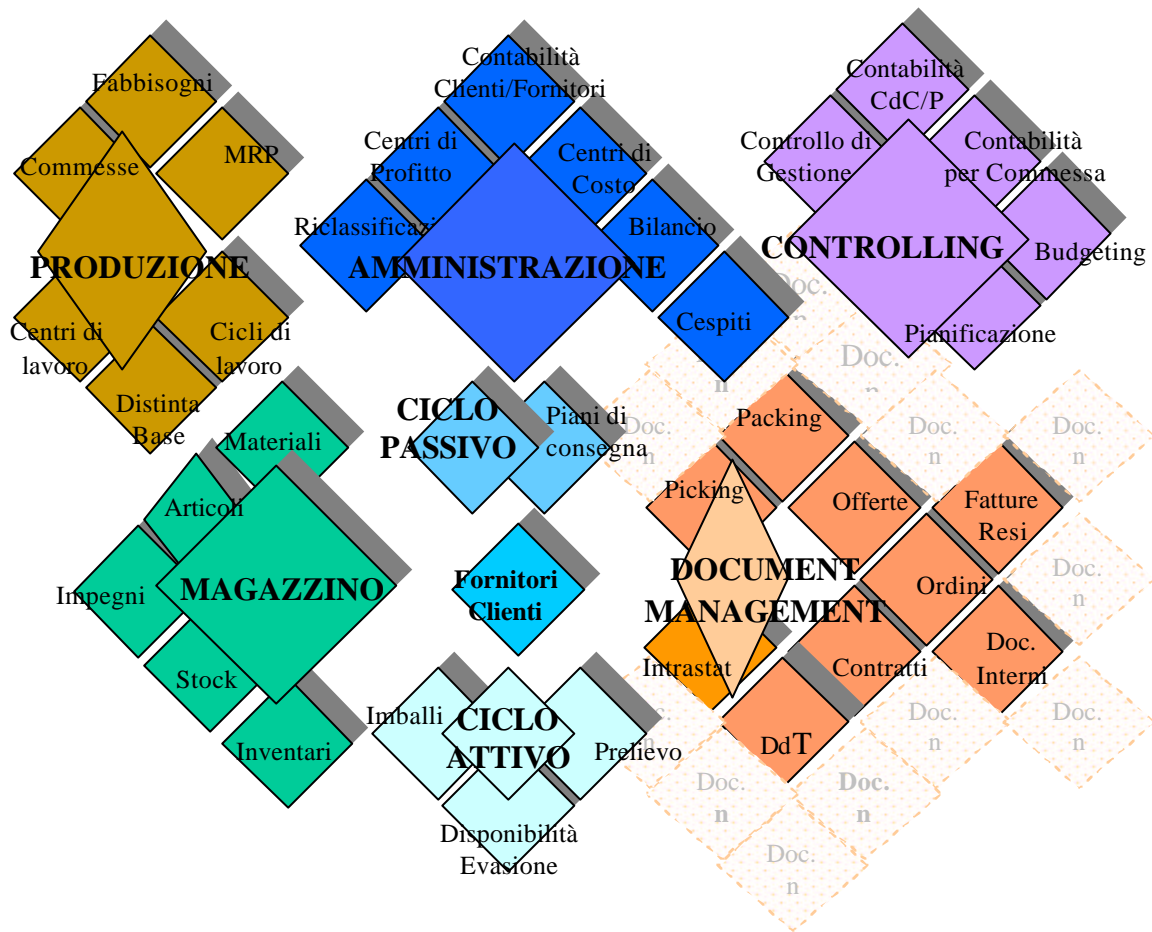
Fabbisogni
Commesse
MRP
PRODUZIONE
Centri di lavoro
Cicli di lavoro
Distinta Base

Contabilità Clienti/Fornitori
Centri di Profitto
Centri di Costo
Riclassificaz
AMMINISTRAZIONE
Bilancio
Cespiti

Contabilità CdC/P
Controllo di Gestione
Contabilità per Commessa
CONTROLLING
Budgeting
Pianificazione

CICLO PASSIVO
Piani di consegna

Materiali
Articoli
Impegni
MAGAZZINO
Stock
Inventari

Fornitori Clienti

Imballi
CICLO ATTIVO
Prelievo
Disponibilità Evasione

Doc. n
Doc. n
Doc. n
Doc. n
Doc. n
Packing
Picking
Offerte
Fatture Resi
DOCUMENT MANAGEMENT
Ordini
Doc. n
Intrastat
Contratti
Doc. Interni
DdT
Doc. n
Doc. n
Doc. n
Doc. n
Doc. n
Doc. n